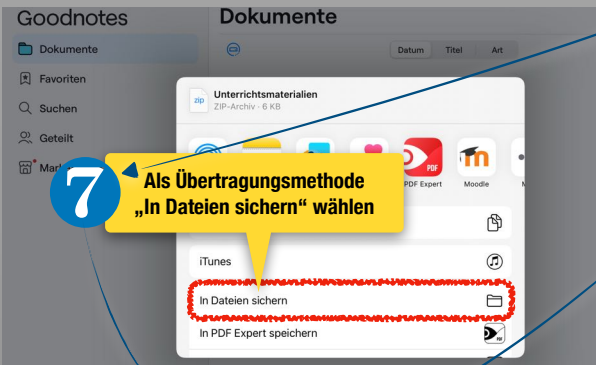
Goodnotes

Dokumente

Favoriten

Suchen

Geteilt

Mar

Dokumente

Datum Titel Art

zip Unterrichtsmaterialien
ZIP-Archiv · 6 KB

PDF Expert

Moodle

7

Als Übertragungsmethode „In Dateien sichern“ wählen

iTunes

In Dateien sichern

In PDF Expert speichern